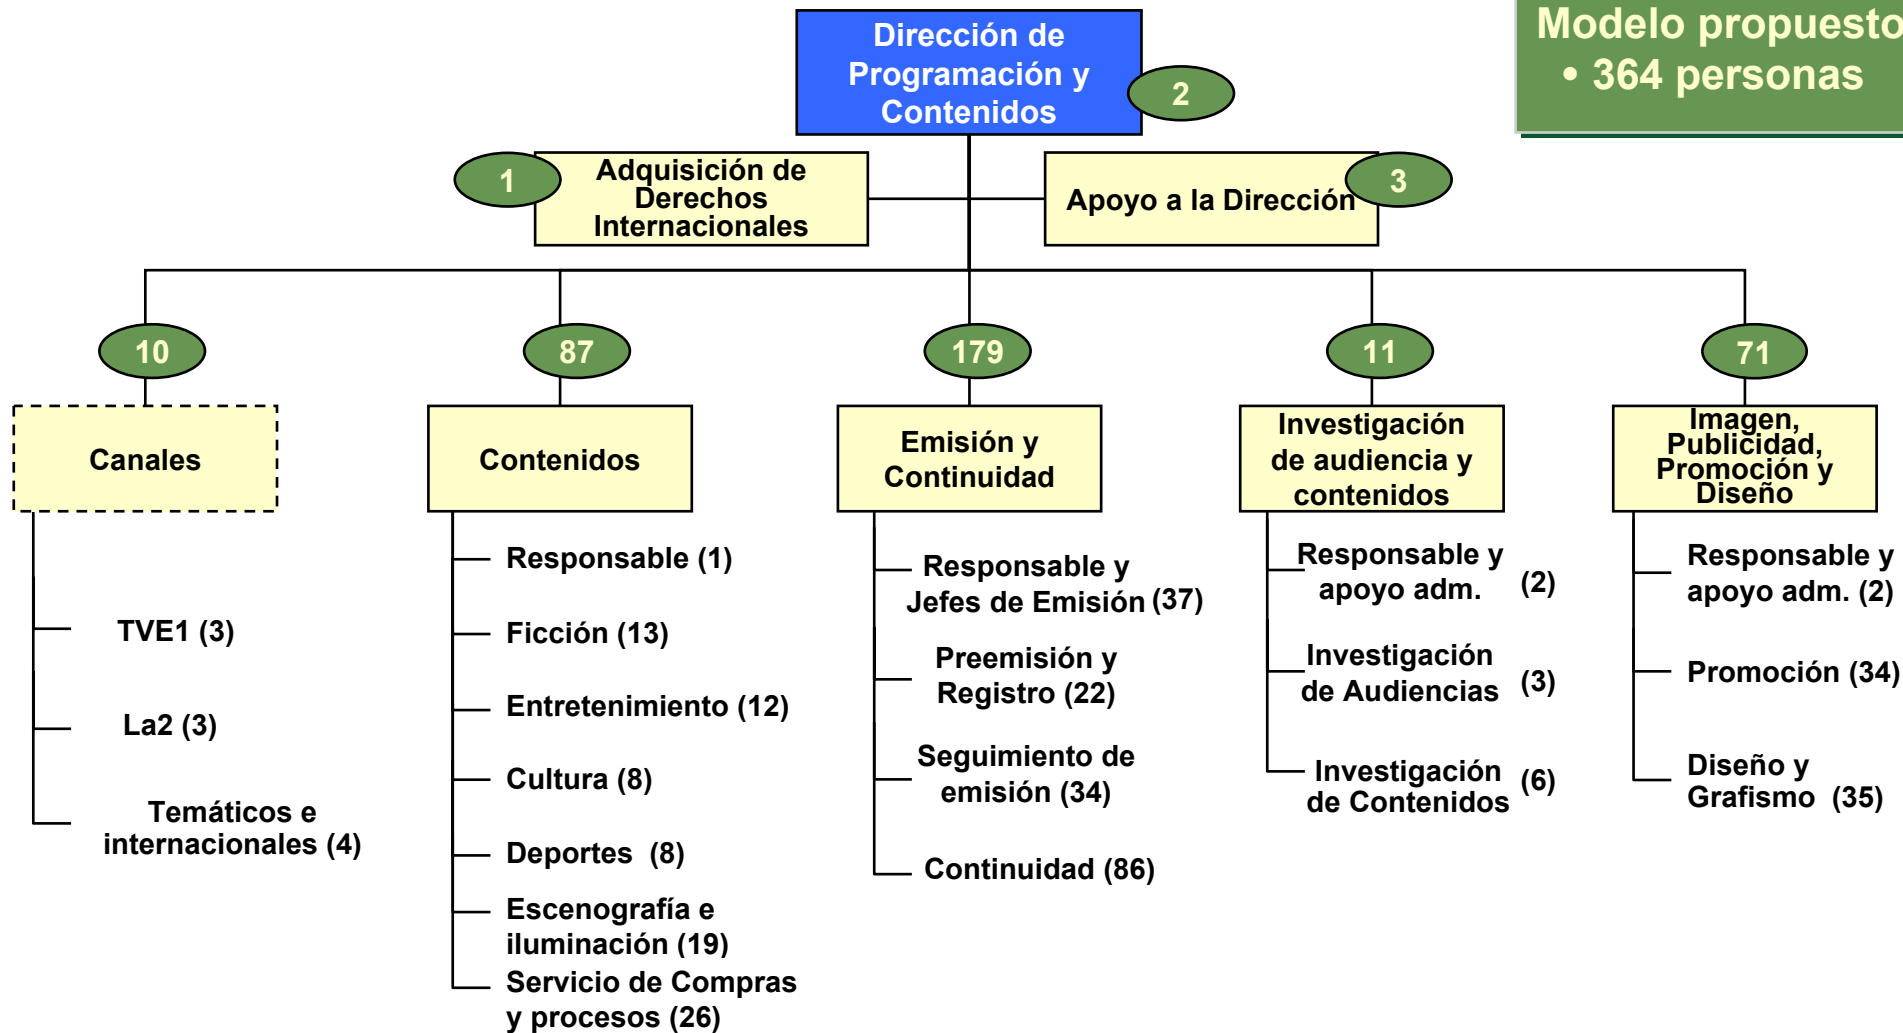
Modelo propuesto
• 364 personas

Dirección de Programación y Contenidos
2

1
Adquisición de Derechos Internacionales

Apoyo a la Dirección
3

10
Canales
TVE1 (3)
La2 (3)
Temáticos e internacionales (4)

87
Contenidos
Responsable (1)
Ficción (13)
Entretenimiento (12)
Cultura (8)
Deportes (8)
Escenografía e iluminación (19)
Servicio de Compras y procesos (26)

179
Emisión y Continuidad
Responsable y Jefes de Emisión (37)
Preemisión y Registro (22)
Seguimiento de emisión (34)
Continuidad (86)

11
Investigación de audiencia y contenidos
Responsable y apoyo adm. (2)
Investigación de Audiencias (3)
Investigación de Contenidos (6)

71
Imagen, Publicidad, Promoción y Diseño
Responsable y apoyo adm. (2)
Promoción (34)
Diseño y Grafismo (35)